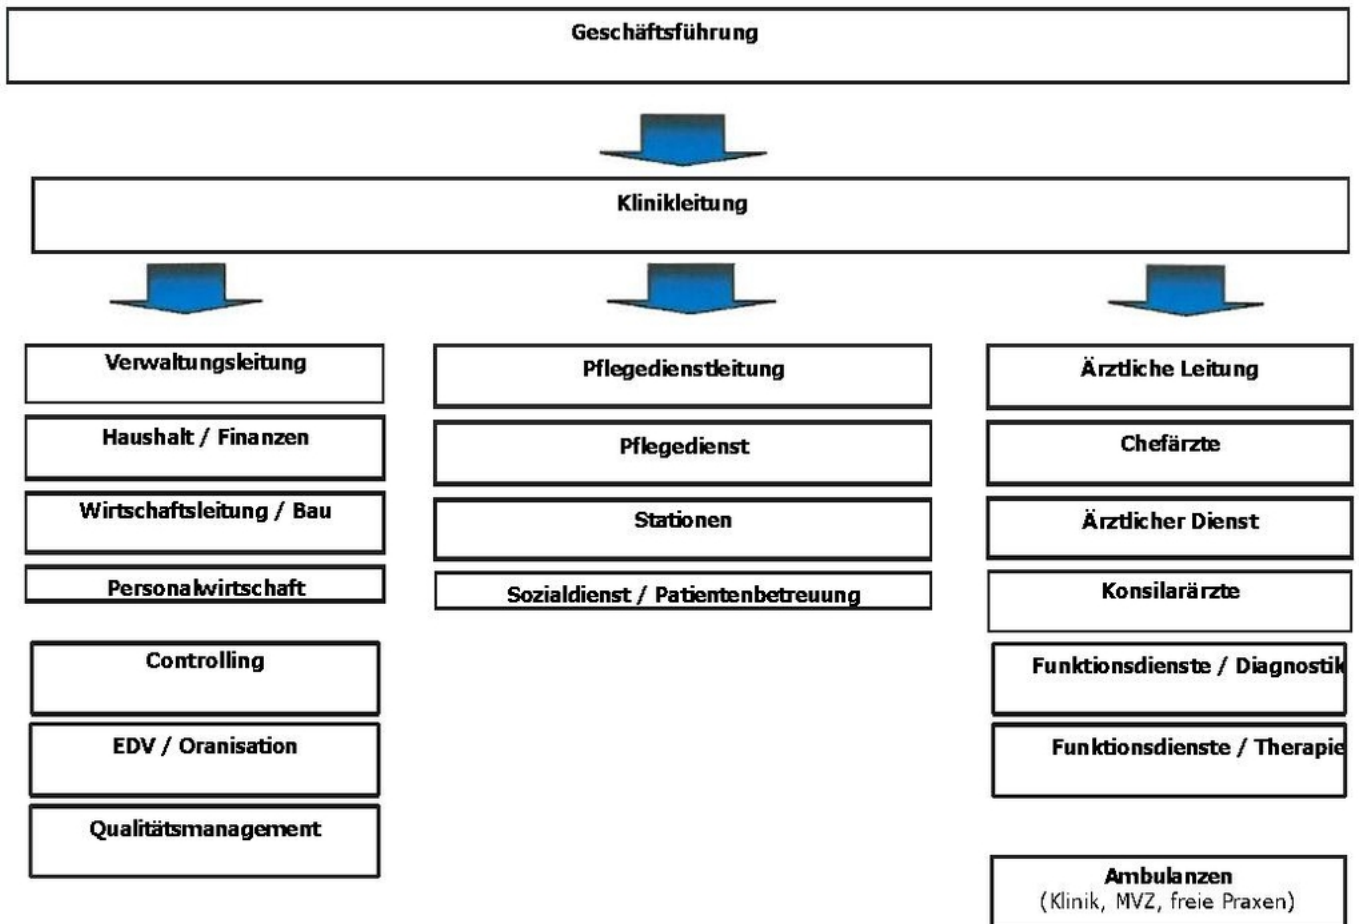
Geschäftsführung

Klinikleitung

Verwaltungsleitung

Haushalt / Finanzen

Wirtschaftsleitung / Bau

Personalwirtschaft

Controlling

EDV / Oranisation

Qualitätsmanagement

Pflegedienstleitung

Pflegedienst

Stationen

Sozialdienst / Patientenbetreuung

Ärztliche Leitung

Chefärzte

Ärztlicher Dienst

Konsilarärzte

Funktionsdienste / Diagnostik

Funktionsdienste / Therapie

Ambulanzen
(Klinik, MVZ, freie Praxen)